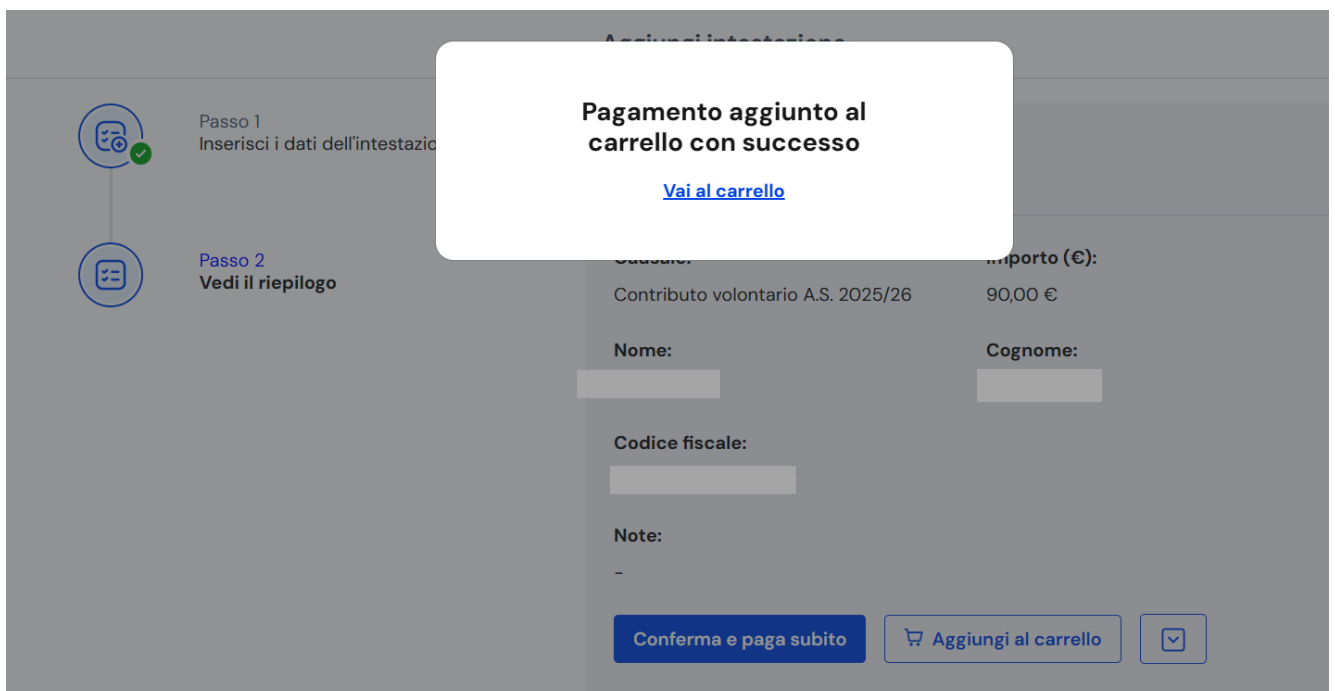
Aggiungi intestazione

Passo 1
Inserisci i dati dell'intestazio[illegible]

Passo 2
Vedi il riepilogo

Pagamento aggiunto al carrello con successo

Vai al carrello

Causale:
Contributo volontario A.S. 2025/26

Importo (€):
90,00 €

Nome:

Cognome:

Codice fiscale:

Note:
-

Conferma e paga subito

Aggiungi al carrello